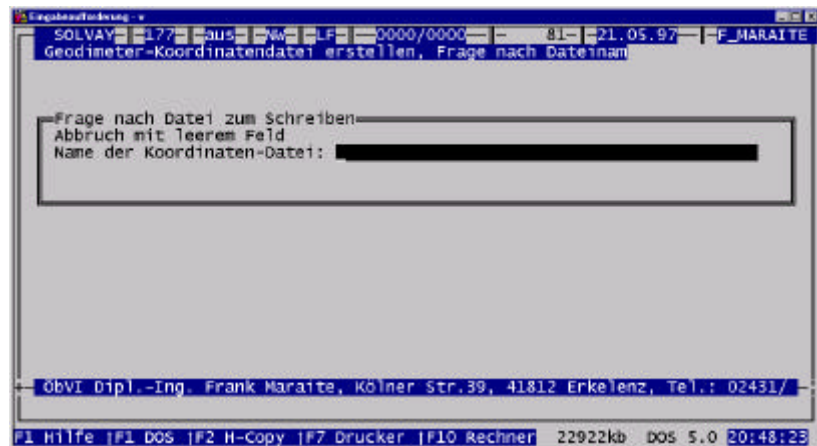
Eingabeaufforderung - e

SOLVAY 177 aus NW LF 0000/0000 81- 21.05.97 F_MARAITE
Geodimeter-Koordinatendatei erstellen, Frage nach Dateinam

Frage nach Datei zum Schreiben
Abbruch mit leerem Feld
Name der Koordinaten-Datei:

ÖbVI Dipl.-Ing. Frank Maraite, Kölner Str.39, 41812 Erkelenz, Tel.: 02431/

F1 Hilfe |F1 DOS |F2 H-Copy |F7 Drucker |F10 Rechner 22922kb DOS 5.0 20:48:23